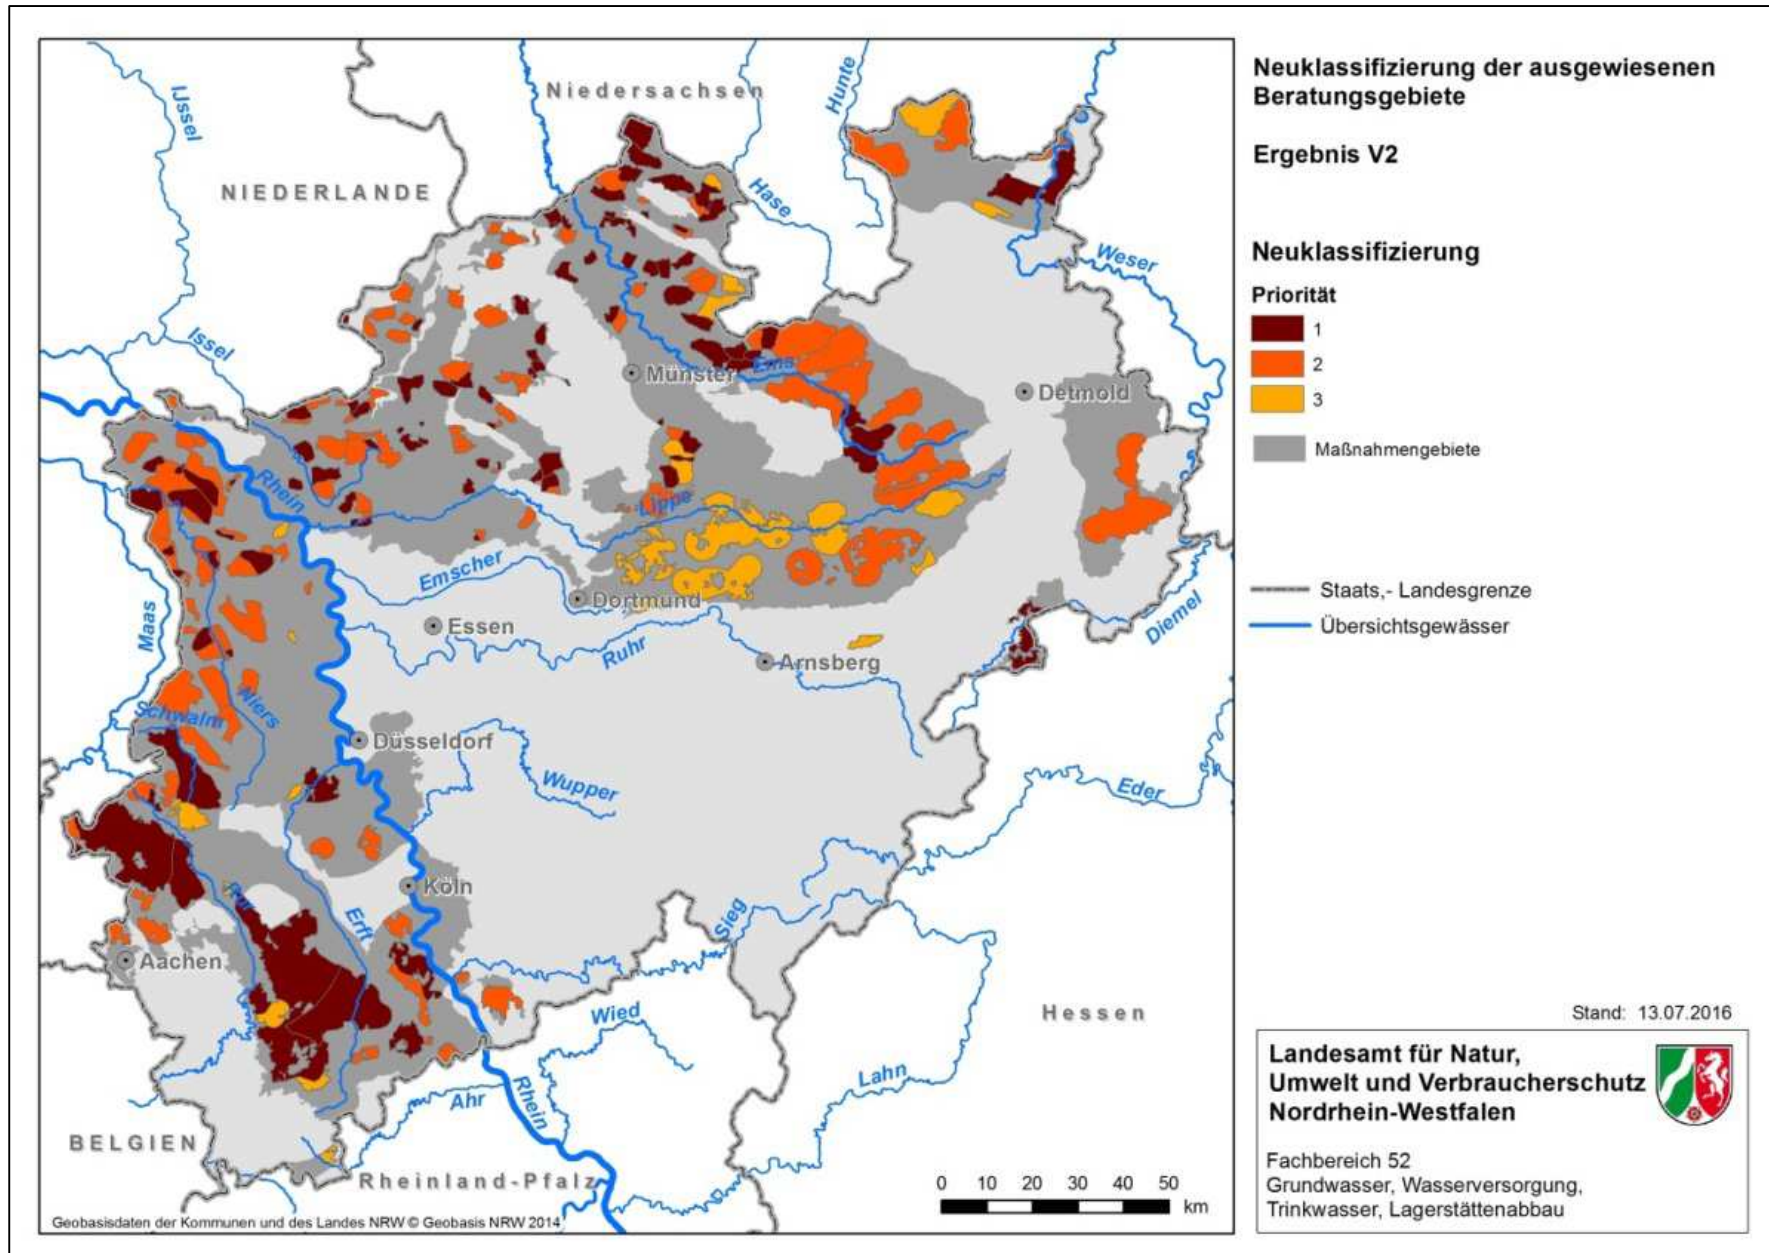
Niedersachsen
IJssel
Hunte
NIEDERLANDE
Hase
Weser
Issel
Münster
Ems
Detmold
Rhein
Lippe
Emscher
Dortmund
Essen
Ruhr
Arnsberg
Diemel
Maas
Schwalm
Niers
Düsseldorf
Wupper
Eder
Köln
Rur
Erft
Sieg
Aachen
Wied
Hessen
Lahn
Ahr
Rhein
BELGIEN
Rheinland-Pfalz
Geobasisdaten der Kommunen und des Landes NRW © Geobasis NRW 2014

0 10 20 30 40 50 km

Neuklassifizierung der ausgewiesenen Beratungsgebiete

Ergebnis V2

Neuklassifizierung

Priorität
1
2
3
Maßnahmengebiete

Staats,- Landesgrenze
Übersichtsgewässer

Stand: 13.07.2016

Landesamt für Natur, Umwelt und Verbraucherschutz Nordrhein-Westfalen

Fachbereich 52
Grundwasser, Wasserversorgung, Trinkwasser, Lagerstättenabbau